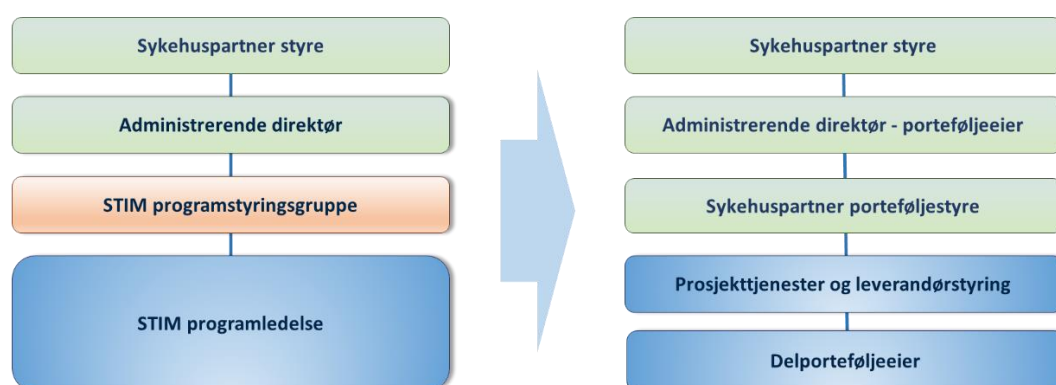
Sykehuspartner styre

Administrerende direktør

STIM programstyringsgruppe

STIM programledelse

Sykehuspartner styre

Administrerende direktør - porteføljeeier

Sykehuspartner porteføljestyre

Prosjekttjenester og leverandørstyring

Delporteføljeeier